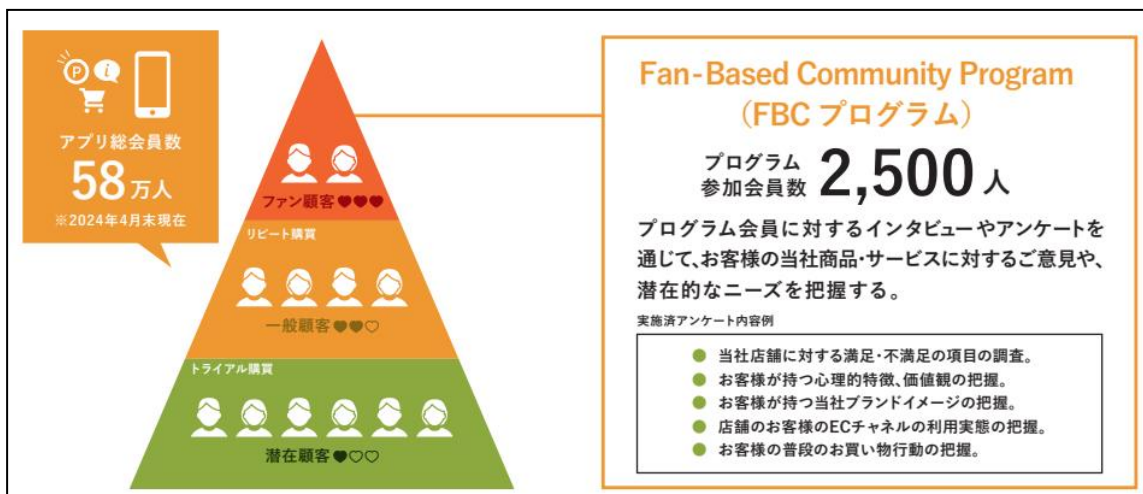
P i

アプリ総会員数
58万人
※2024年4月末現在

ファン顧客♥♥♥

リピート購買

一般顧客♥♥♡

トライアル購買

潜在顧客♥♡♡

Fan-Based Community Program
（FBC プログラム）

プログラム参加会員数 2,500人

プログラム会員に対するインタビューやアンケートを通じて、お客様の当社商品・サービスに対するご意見や、潜在的なニーズを把握する。

実施済アンケート内容例

- 当社店舗に対する満足・不満足の項目の調査。
- お客様が持つ心理的特徴、価値観の把握。
- お客様が持つ当社ブランドイメージの把握。
- 店舗のお客様のECチャネルの利用実態の把握。
- お客様の普段のお買い物行動の把握。